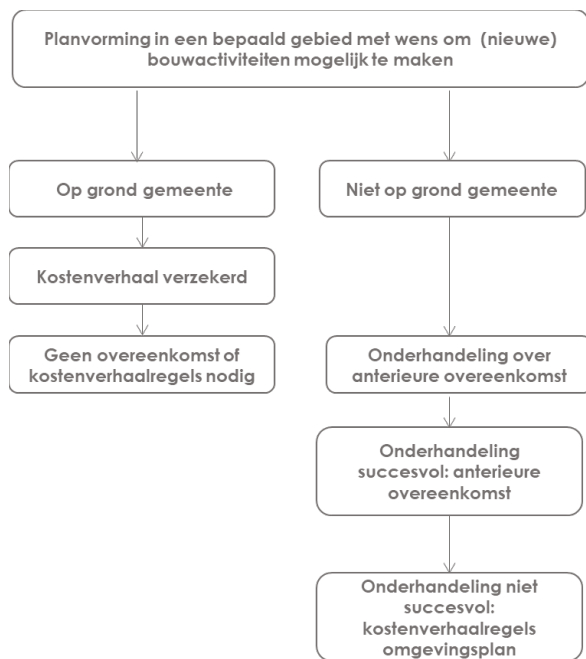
Planvorming in een bepaald gebied met wens om (nieuwe) bouwactiviteiten mogelijk te maken

Op grond gemeente

Kostenverhaal verzekerd

Geen overeenkomst of kostenverhaalregels nodig

Niet op grond gemeente

Onderhandeling over anterieure overeenkomst

Onderhandeling succesvol: anterieure overeenkomst

Onderhandeling niet succesvol: kostenverhaalregels omgevingsplan